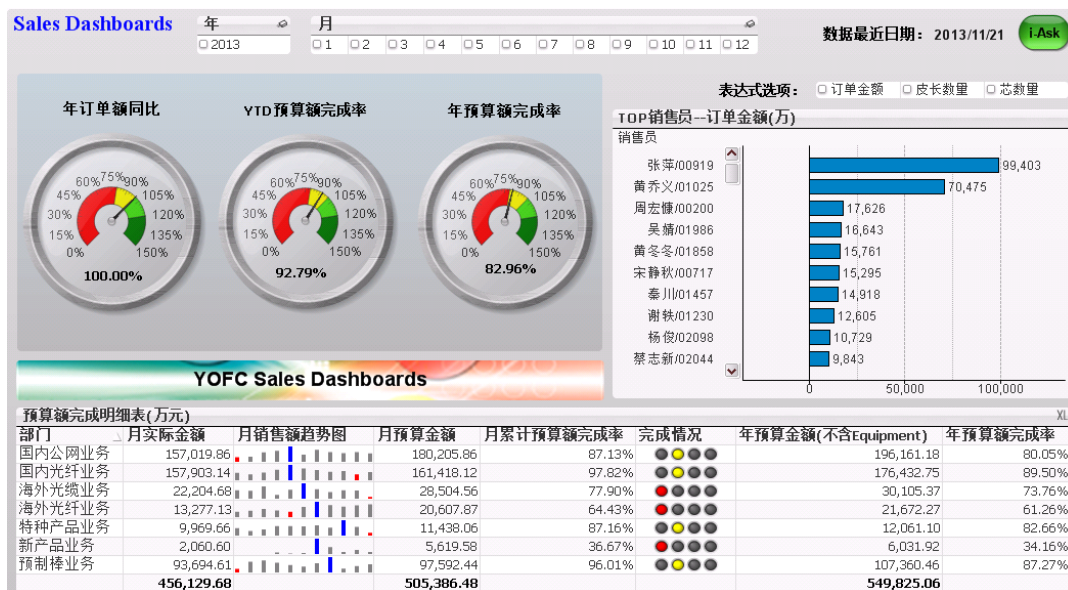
Sales Dashboards

年
2013

月
1 2 3 4 5 6 7 8 9 10 11 12

数据最近日期： 2013/11/21

i.Ask

年订单额同比
0% 15% 30% 45% 60% 75% 90% 105% 120% 135% 150%
100.00%

YTD预算额完成率
0% 15% 30% 45% 60% 75% 90% 105% 120% 135% 150%
92.79%

年预算额完成率
0% 15% 30% 45% 60% 75% 90% 105% 120% 135% 150%
82.96%

表达式选项： 订单金额 皮长数量 芯数量

TOP销售员--订单金额(万)
销售员

| 销售员 | 金额 |
|---|---|
| 张萍/00919 | 99,403 |
| 黄乔义/01025 | 70,475 |
| 周宏慷/00200 | 17,626 |
| 吴婧/01986 | 16,643 |
| 黄冬冬/01858 | 15,761 |
| 宋静秋/00717 | 15,295 |
| 秦川/01457 | 14,918 |
| 谢轶/01230 | 12,605 |
| 杨俊/02098 | 10,729 |
| 蔡志新/02044 | 9,843 |

0 50,000 100,000

YOFC Sales Dashboards

预算额完成明细表(万元)
XL

| 部门 | 月实际金额 | 月销售额趋势图 | 月预算金额 | 月累计预算额完成率 | 完成情况 | 年预算金额(不含Equipment) | 年预算额完成率 |
|---|---|---|---|---|---|---|---|
| 国内公网业务 | 157,019.86 | | 180,205.86 | 87.13% | | 196,161.18 | 80.05% |
| 国内光纤业务 | 157,903.14 | | 161,418.12 | 97.82% | | 176,432.75 | 89.50% |
| 海外光缆业务 | 22,204.68 | | 28,504.56 | 77.90% | | 30,105.37 | 73.76% |
| 海外光纤业务 | 13,277.13 | | 20,607.87 | 64.43% | | 21,672.27 | 61.26% |
| 特种产品业务 | 9,969.66 | | 11,438.06 | 87.16% | | 12,061.10 | 82.66% |
| 新产品业务 | 2,060.60 | | 5,619.58 | 36.67% | | 6,031.92 | 34.16% |
| 预制棒业务 | 93,694.61 | | 97,592.44 | 96.01% | | 107,360.46 | 87.27% |
| | 456,129.68 | | 505,386.48 | | | 549,825.06 | |